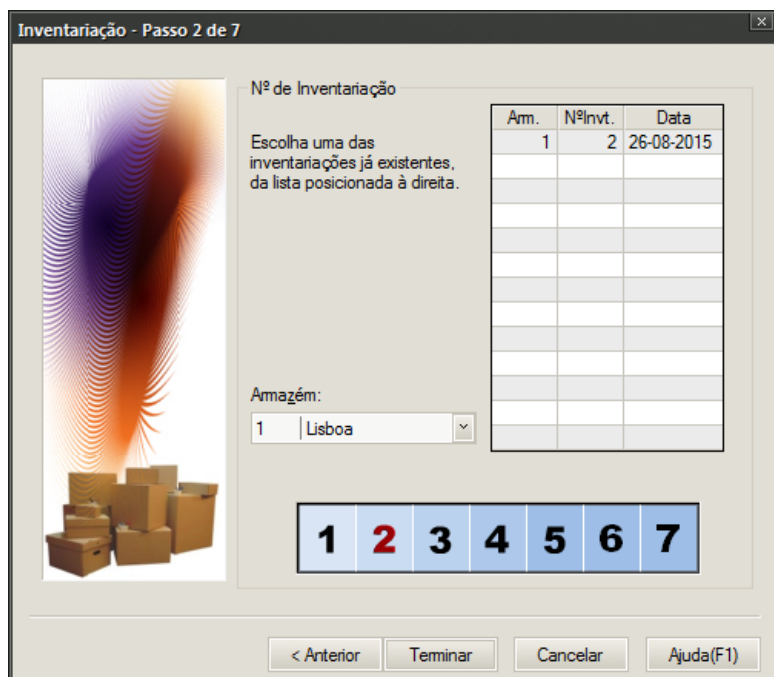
Inventariação - Passo 2 de 7

Nº de Inventariação

Escolha uma das inventariações já existentes, da lista posicionada à direita.

| Arm. | NºInvt. | Data |
|---|---|---|
| 1 | 2 | 26-08-2015 |

Armazém:
1 Lisboa

1 2 3 4 5 6 7

< Anterior
Terminar
Cancelar
Ajuda(F1)